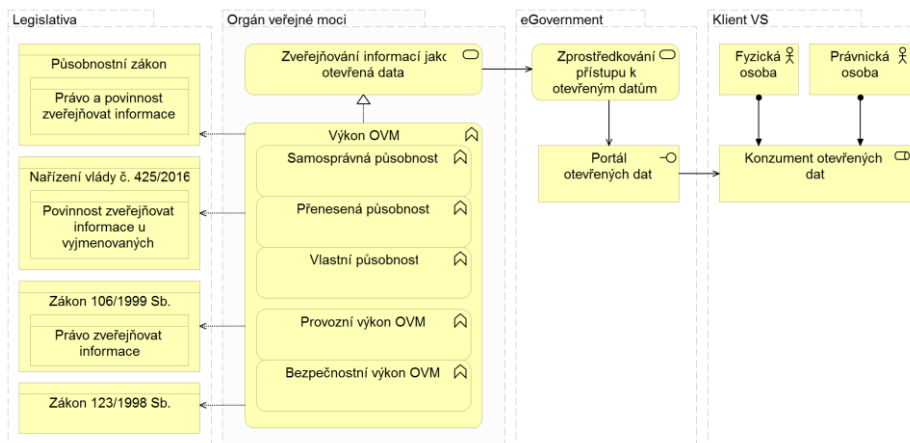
Legislativa

Působnostní zákon

Právo a povinnost zveřejňovat informace

Nařízení vlády č. 425/2016

Povinnost zveřejňovat informace u vyjmenovaných

Zákon 106/1999 Sb.

Právo zveřejňovat informace

Zákon 123/1998 Sb.

Orgán veřejné moci

Zveřejňování informací jako otevřená data

Výkon OVM

Samosprávná působnost

Přenesená působnost

Vlastní působnost

Provozní výkon OVM

Bezpečnostní výkon OVM

eGovernment

Zprostředkování přístupu k otevřeným datům

Portál otevřených dat

Klient VS

Fyzická osoba

Právnická osoba

Konzument otevřených dat